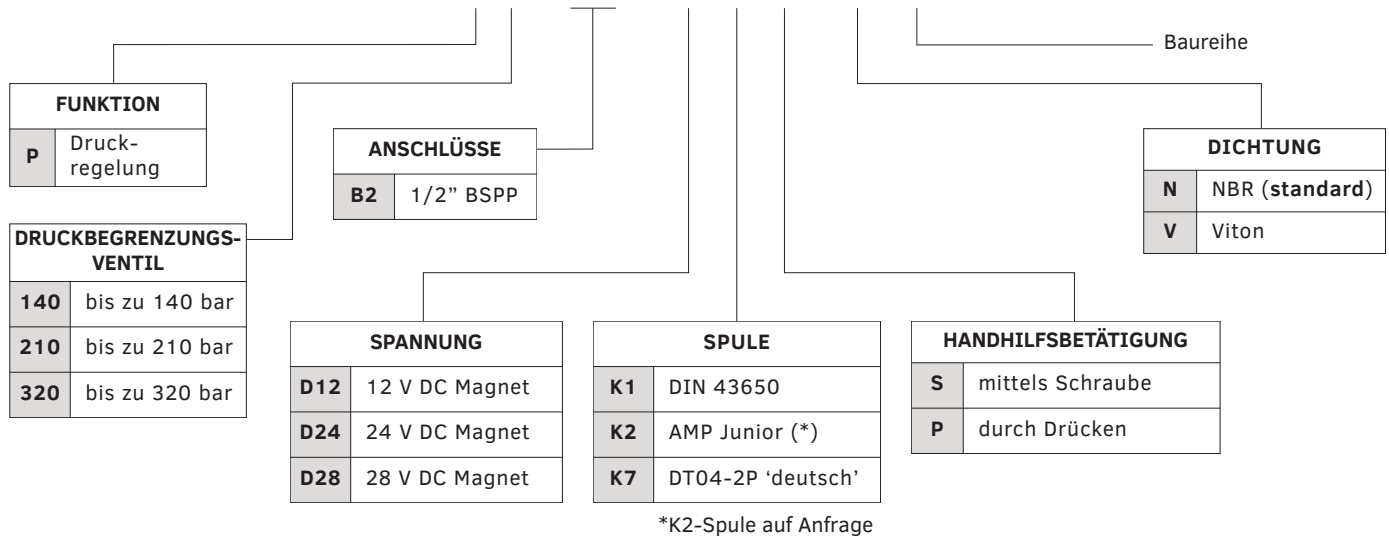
Baureihe

| FUNKTION | |
|---|---|
| P | Druckregelung |

| ANSCHLÜSSE | |
|---|---|
| B2 | 1/2" BSPP |

| DICHTUNG | |
|---|---|
| N | NBR (**standard**) |
| V | Viton |

| DRUCKBEGRENZUNGSVENTIL | |
|---|---|
| 140 | bis zu 140 bar |
| 210 | bis zu 210 bar |
| 320 | bis zu 320 bar |

| SPANNUNG | |
|---|---|
| D12 | 12 V DC Magnet |
| D24 | 24 V DC Magnet |
| D28 | 28 V DC Magnet |

| SPULE | |
|---|---|
| K1 | DIN 43650 |
| K2 | AMP Junior (*) |
| K7 | DT04-2P 'deutsch' |

| HANDHILFSBETÄTIGUNG | |
|---|---|
| S | mittels Schraube |
| P | durch Drücken |

*K2-Spule auf Anfrage